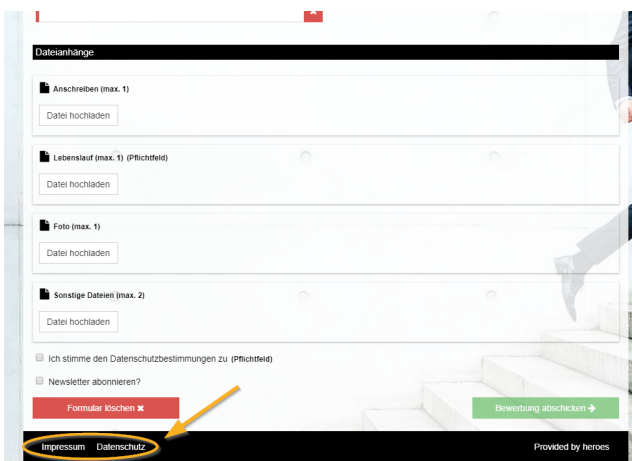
Dateianhänge

Anschreiben (max. 1)

Datei hochladen

Lebenslauf (max. 1) (Pflichtfeld)

Datei hochladen

Foto (max. 1)

Datei hochladen

Sonstige Dateien (max. 2)

Datei hochladen

Ich stimme den Datenschutzbestimmungen zu (Pflichtfeld)

Newsletter abonnieren?

Formular löschen ✖

Bewerbung abschicken ➔

Impressum Datenschutz

Provided by heroes